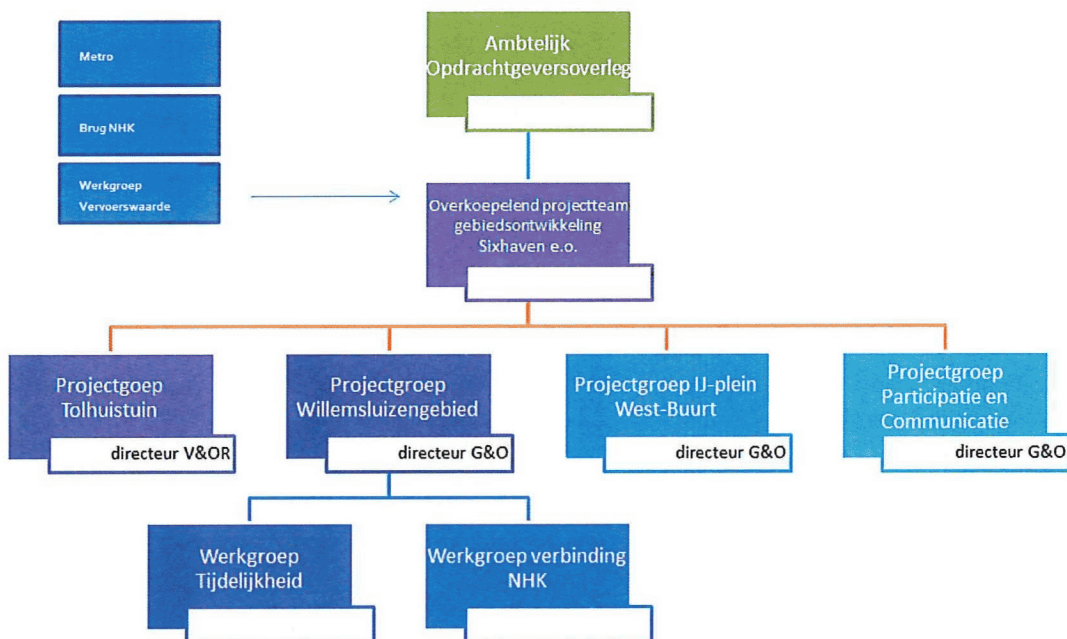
Metro

Brug NHK

Werkgroep Vervoerswaarde

Ambtelijk Opdrachtgeversoverleg

Overkoepelend projectteam gebiedsontwikkeling Sixhaven e.o.

Projectgoep Tolhuistuin

directeur V&OR

Projectgroep Willemsluizengebied

directeur G&O

Projectgroep IJ-plein West-Buurt

directeur G&O

Projectgroep Participatie en Communicatie

directeur G&O

Werkgroep Tijdelijkheid

Werkgroep verbinding NHK